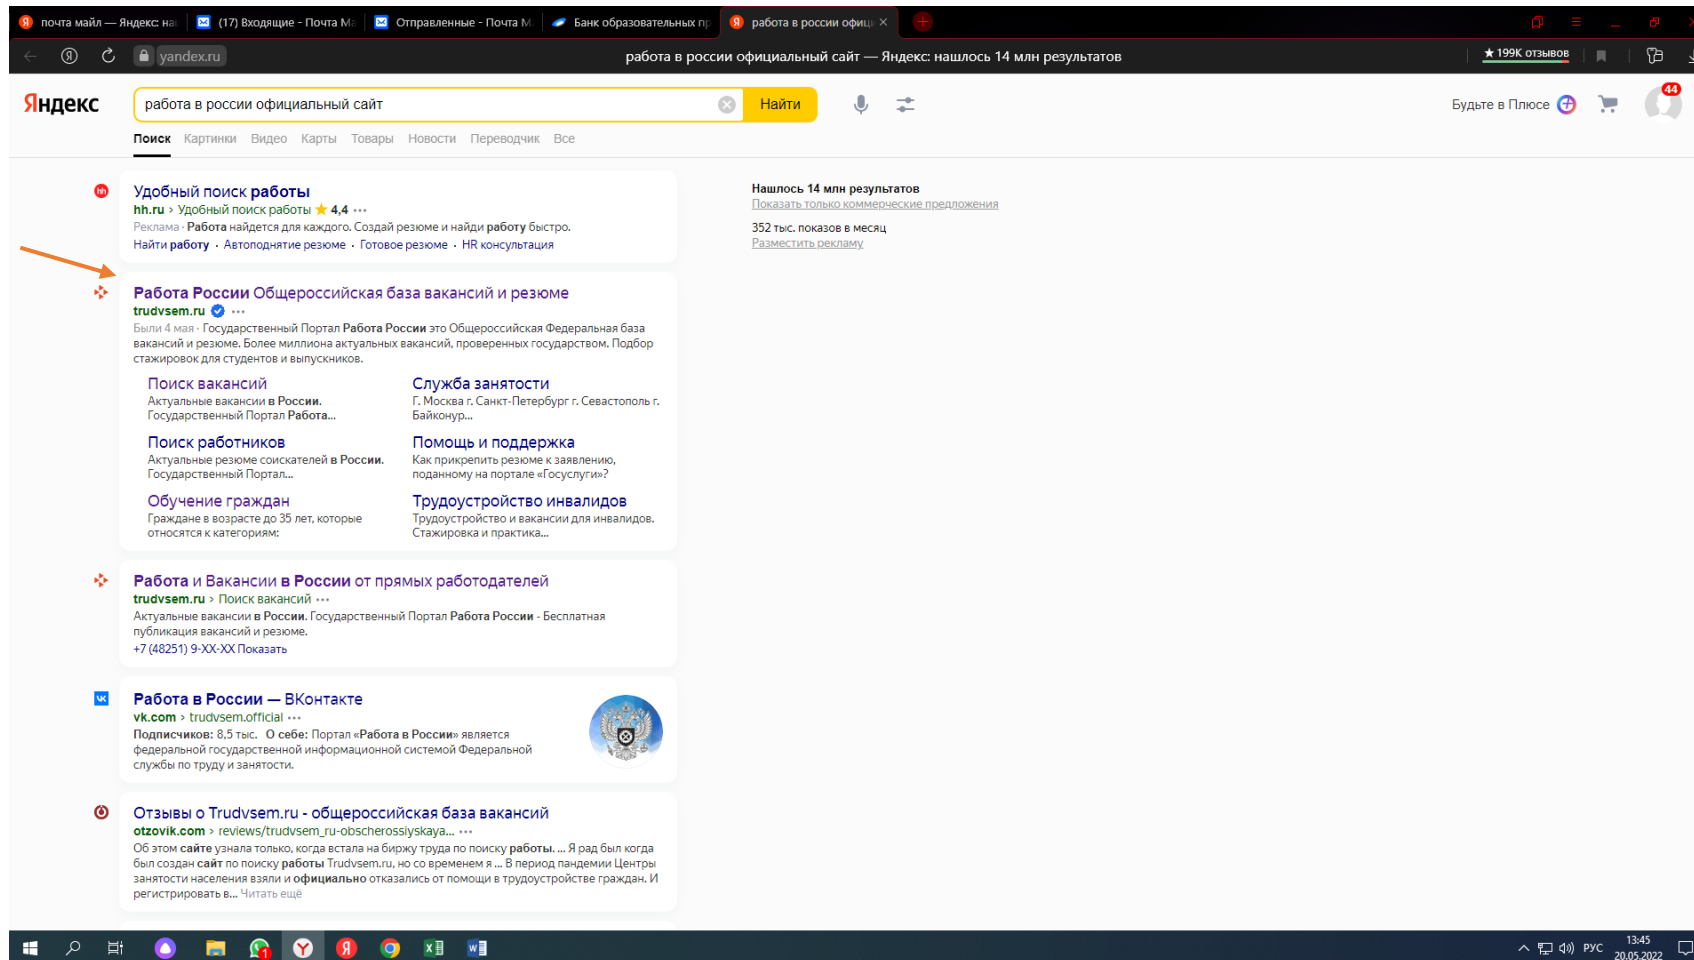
почта майл — Яндекс: на | (17) Входящие - Почта М | Отправленные - Почта М | Банк образовательных пр | работа в россии офици ×

yandex.ru работа в россии официальный сайт — Яндекс: нашлось 14 млн результатов ★ 199К отзывов

Яндекс работа в россии официальный сайт Найти

Будьте в Плюсе 44

Поиск Картинки Видео Карты Товары Новости Переводчик Все

Удобный поиск работы
hh.ru › Удобный поиск работы ★ 4,4
Реклама · Работа найдется для каждого. Создай резюме и найди работу быстро.
Найти работу · Автоподнятие резюме · Готовое резюме · HR консультация

Работа России Общероссийская база вакансий и резюме
trudvsem.ru
Были 4 мая · Государственный Портал Работа России это Общероссийская Федеральная база вакансий и резюме. Более миллиона актуальных вакансий, проверенных государством. Подбор стажировок для студентов и выпускников.

Поиск вакансий
Актуальные вакансии в России. Государственный Портал Работа...

Служба занятости
Г. Москва г. Санкт-Петербург г. Севастополь г. Байконур...

Поиск работников
Актуальные резюме соискателей в России. Государственный Портал...

Помощь и поддержка
Как прикрепить резюме к заявлению, поданному на портале «Госуслуги»?

Обучение граждан
Граждане в возрасте до 35 лет, которые относятся к категориям:

Трудоустройство инвалидов
Трудоустройство и вакансии для инвалидов. Стажировка и практика...

Работа и Вакансии в России от прямых работодателей
trudvsem.ru › Поиск вакансий
Актуальные вакансии в России. Государственный Портал Работа России - Бесплатная публикация вакансий и резюме.
+7 (48251) 9-XX-XX Показать

Работа в России — ВКонтакте
vk.com › trudvsem.official
Подписчиков: 8,5 тыс. О себе: Портал «Работа в России» является федеральной государственной информационной системой Федеральной службы по труду и занятости.

Отзывы о Trudvsem.ru - общероссийская база вакансий
otzovik.com › reviews/trudvsem_ru-obscherossiyskaya...
Об этом сайте узнала только, когда встала на биржу труда по поиску работы. ... Я рад был когда был создан сайт по поиску работы Trudvsem.ru, но со временем я ... В период пандемии Центры занятости населения взяли и официально отказались от помощи в трудоустройстве граждан. И регистрировать в... Читать ещё

Нашлось 14 млн результатов
Показать только коммерческие предложения
352 тыс. показов в месяц
Разместить рекламу

РУС 13:45 20.05.2022